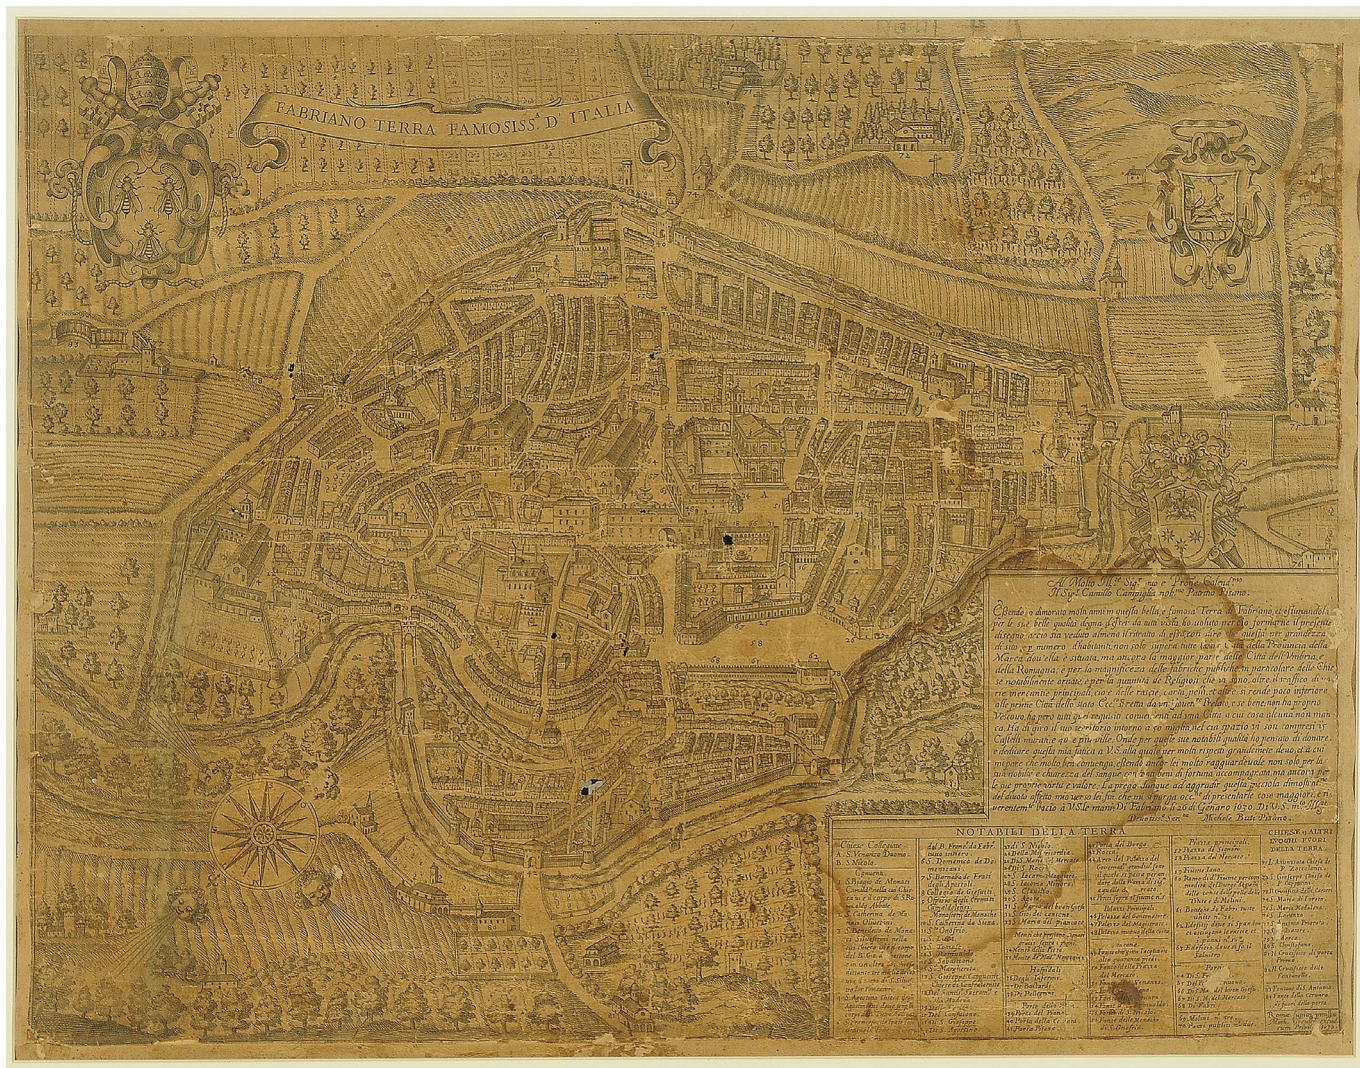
FABRIANO TERRA FAMOSISS. D'ITALIA

Al Molto Ill.re Sig.r mio e Pron. Colend.mo
Il Sig.r Camillo Campiglia nob.mo Patritio Pisano.

Essendo io dimorato molti anni in questa bella, e famosa Terra di Fabriano, et estimandola per le sue belle qualità degna d'esser da tutti vista, ho uoluto per ciò formarne il presente disegno acciò sia veduto almeno il ritratto di essa con dire che questa per grandezza di sito, e numero d'habitanti, non solo supera tutte le altre Terre della Provincia della Marca dou'ella è situata, ma ancora la maggior parte delle Città dell'Umbria e della Romagna, e per la magnificenza delle fabriche publiche, in particolare delle Chiese notabilmente ornate, e per la quantità de Religiosi che vi sono, oltre il traffico di varie mercantie principali, cioè delle rascie, carte, pesi, et altre, si rende poco inferiore alle prime Città dello stato Ecc.co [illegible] Vescovo ha però tutti quei requisiti conuenienti ad una Città a cui cosa alcuna non manca. Ha di giro il suo territorio intorno a 50 miglia, nel cui spatio vi son compresi 36 Castelli murati, e 40 e più ville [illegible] notabili qualità ho pensato di donare, e dedicare questa mia fatica a V.S. alla quale per molti rispetti grandemente deuo, e à cui maggior che molto ben conuenga, essendo ancor lei molto ragguardeuole non solo per la sua nobiltà e chiarezza del sangue con beni di fortuna accompagnata, ma ancora per le sue proprie virtù e valore. La prego dunque ad aggradir questa piccola dimostratione del animo mio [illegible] presentarle cose maggiori, e riverentemente bacio à V.S. le mani. Di Fabriano il 26 di Genaro 1630. Di V.S. molto Ill.re
Deuotiss. Ser.re Michele Buti Pisano.

NOTABILI DELLA TERRA

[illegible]

CHIESE ET ALTRI LUOGHI FUORI DELLA TERRA.

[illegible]